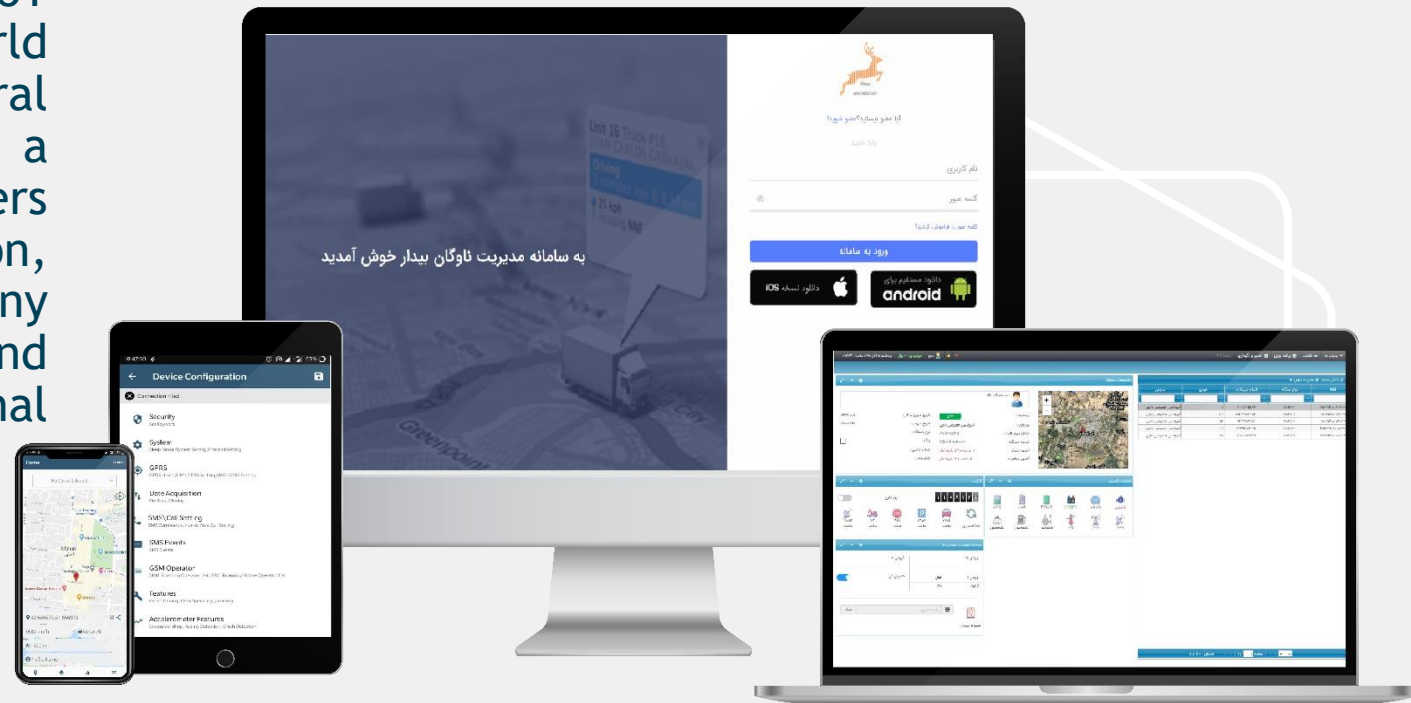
rld
ral
a
ers
on,
ny
nd
nal

به سامانه مدیریت ناوگان بیدار خوش آمدید

نام کاربری

کلمه عبور

کلمه عبور را فراموش کردید؟

ورود به سامانه

دانلود مستقیم برای android

دانلود نسخه iOS

Device Configuration

Connection Filed

Security

SysSear

GPRS

Data Acquisition

SMS\Call Setting

SMS Events

GSM Operator

Features

Accelerometer Features